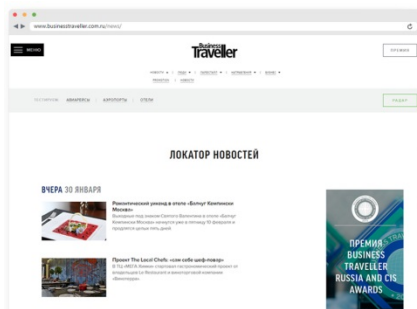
www.businesstraveller.com.ru/news/

MENU

Business Traveller

ПРЕМИЯ

НОВОСТИ | ОТЕЛИ | ТАКСИ | АВИАЛИНИИ | ОТЕЛИ

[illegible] | АВИАЛИНИИ | АЭРОПОРТЫ | ОТЕЛИ

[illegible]

ЛОКАТОР НОВОСТЕЙ

ВЧЕРА 30 ЯНВАРЯ

Романтический ужин в отеле «Балчуг Кемпински Москва»

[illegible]

Проект The Local Chefs: «сам себе шеф-повар»

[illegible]

ПРЕМИЯ BUSINESS TRAVELLER RUSSIA AND CIS AWARDS